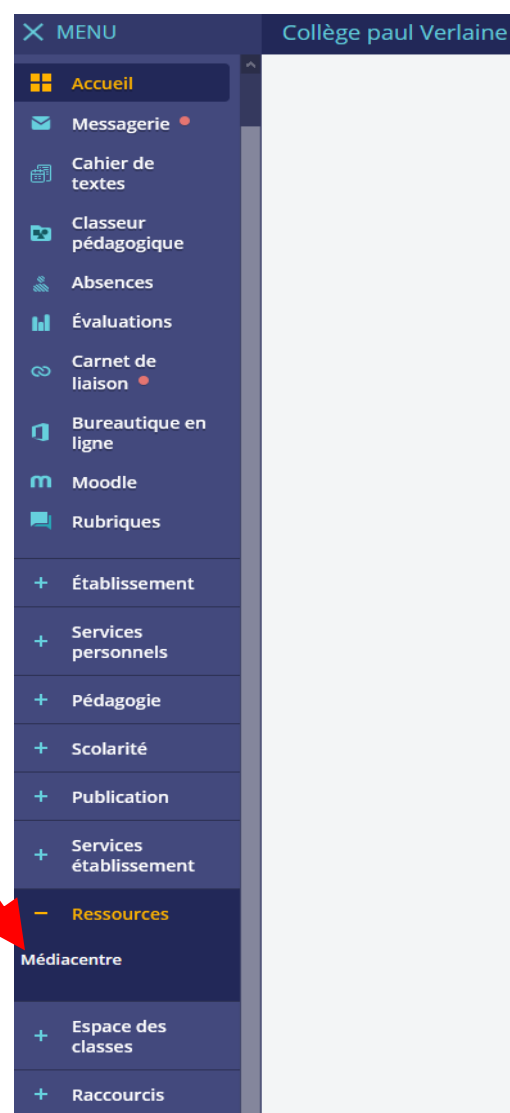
MENU

Collège paul Verlaine

Accueil

Messagerie

Cahier de textes

Classeur pédagogique

Absences

Évaluations

Carnet de liaison

Bureautique en ligne

Moodle

Rubriques

+ Établissement

+ Services personnels

+ Pédagogie

+ Scolarité

+ Publication

+ Services établissement

− Ressources

Médiacentre

+ Espace des classes

+ Raccourcis